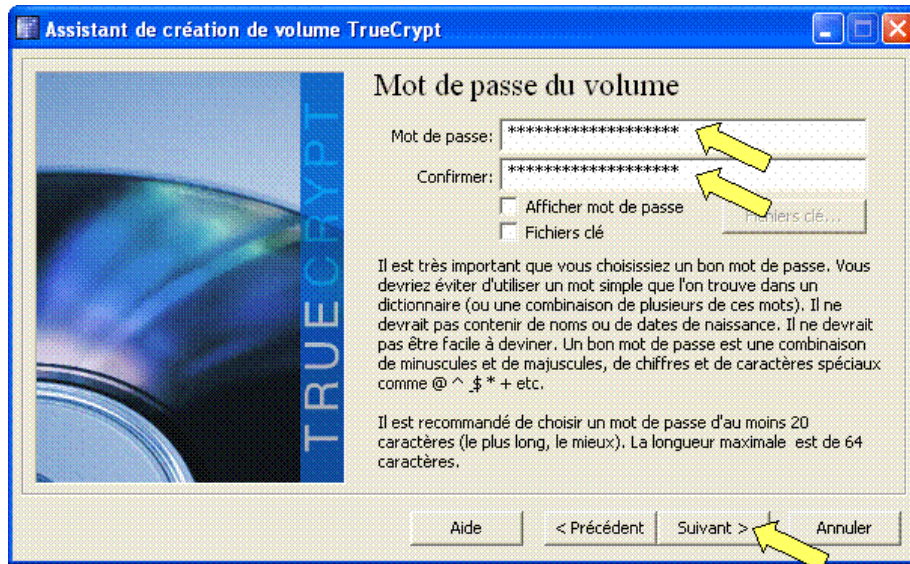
Assistant de création de volume TrueCrypt

TRUECRYPT

Mot de passe du volume

Mot de passe: *******************

Confirmer: *******************

Afficher mot de passe

Fichiers clé

Fichiers clé...

Il est très important que vous choisissiez un bon mot de passe. Vous devriez éviter d'utiliser un mot simple que l'on trouve dans un dictionnaire (ou une combinaison de plusieurs de ces mots). Il ne devrait pas contenir de noms ou de dates de naissance. Il ne devrait pas être facile à deviner. Un bon mot de passe est une combinaison de minuscules et de majuscules, de chiffres et de caractères spéciaux comme @ ^ _$ * + etc.

Il est recommandé de choisir un mot de passe d'au moins 20 caractères (le plus long, le mieux). La longueur maximale est de 64 caractères.

Aide

< Précédent

Suivant >

Annuler